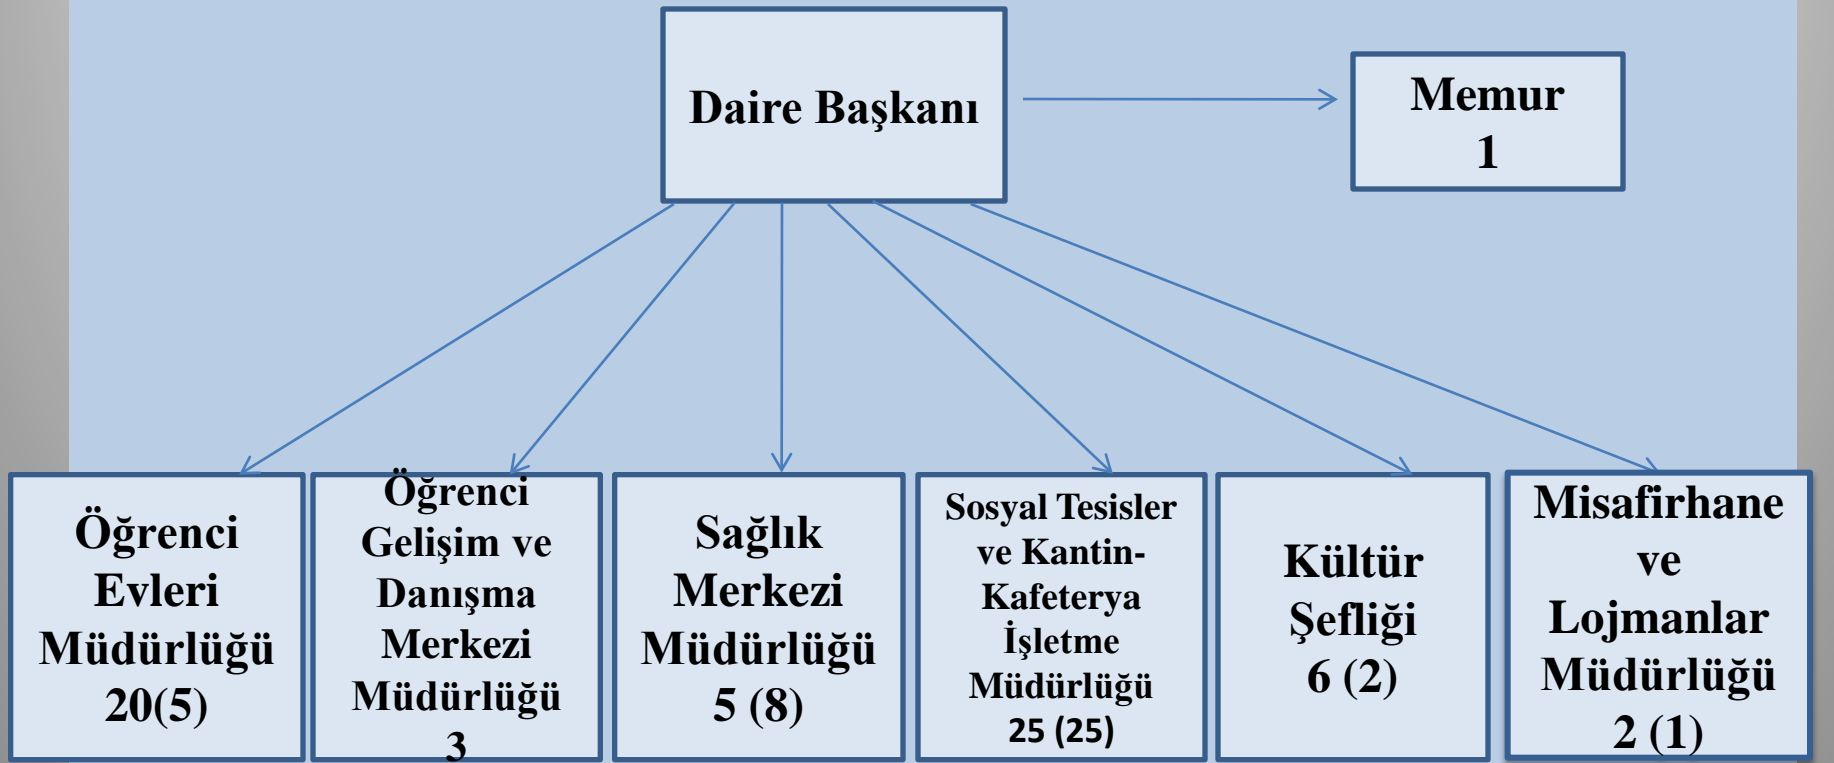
Daire Başkanı

Memur
1

Öğrenci
Evleri
Müdürlüğü
20(5)

Öğrenci
Gelişim ve
Danışma
Merkezi
Müdürlüğü
3

Sağlık
Merkezi
Müdürlüğü
5 (8)

Sosyal Tesisler
ve Kantin-
Kafeterya
İşletme
Müdürlüğü
25 (25)

Kültür
Şefliği
6 (2)

Misafirhane
ve
Lojmanlar
Müdürlüğü
2 (1)